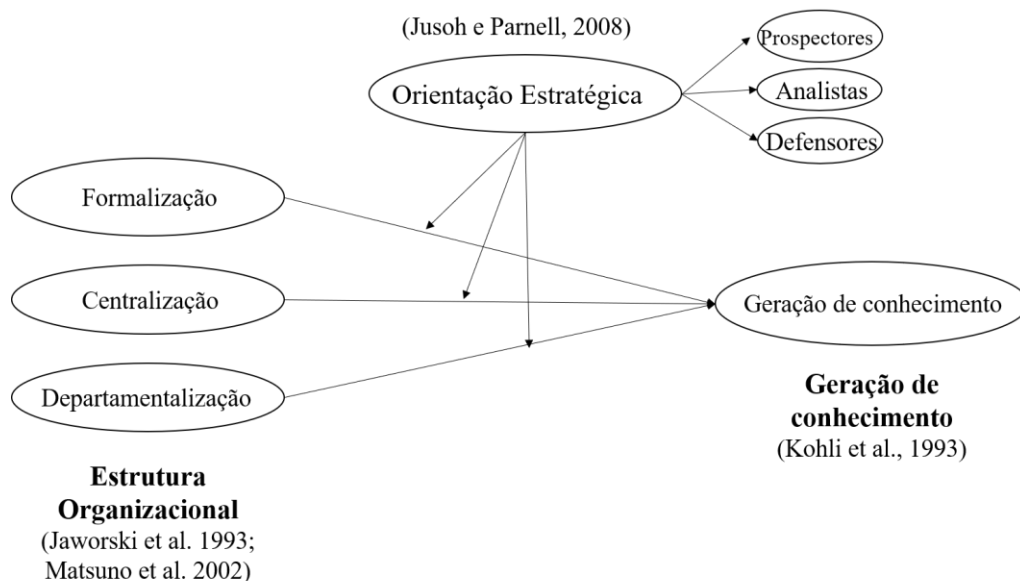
(Jusoh e Parnell, 2008)

Orientação Estratégica

Prospectores

Analistas

Defensores

Formalização

Centralização

Departamentalização

Geração de conhecimento

**Geração de conhecimento**
(Kohli et al., 1993)

**Estrutura Organizacional**
(Jaworski et al. 1993; Matsuno et al. 2002)